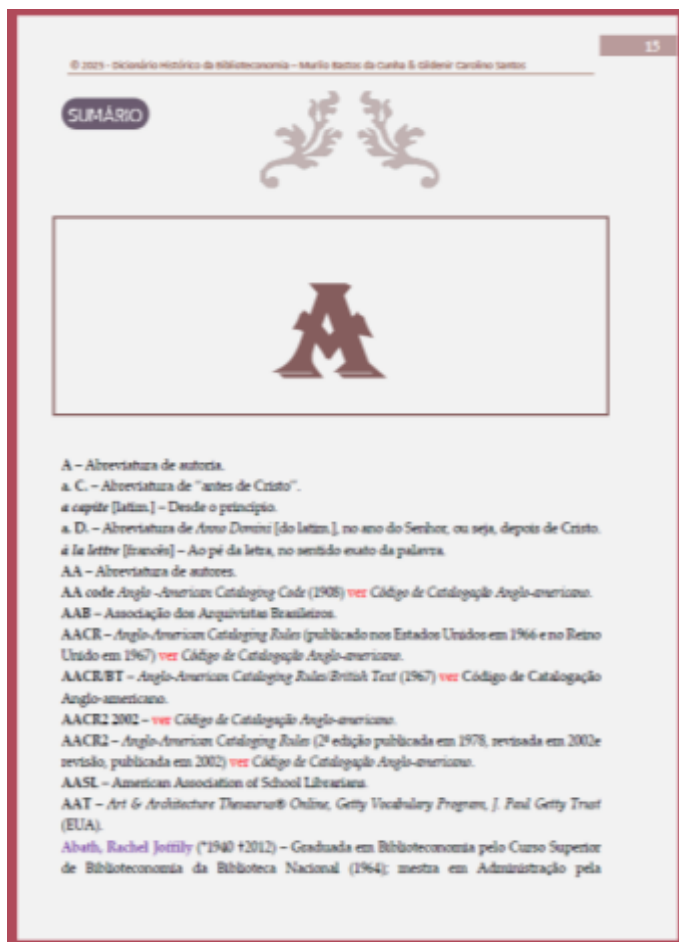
15

© 2025 - Dicionário Histórico da Biblioteconomia – Murilo Bastos da Cunha & Gildenir Carolino Santos

SUMÁRIO

A

A – Abreviatura de autoria.
a. C. – Abreviatura de "antes de Cristo".
*a capite* [latim.] – Desde o princípio.
a. D. – Abreviatura de *Anno Domini* [do latim.], no ano do Senhor, ou seja, depois de Cristo.
*à la lettre* [francês] – Ao pé da letra, no sentido exato da palavra.
AA – Abreviatura de autores.
AA code *Anglo -American Cataloging Code* (1908) ver *Código de Catalogação Anglo-americano.*
AAB – Associação dos Arquivistas Brasileiros.
AACR – *Anglo-American Cataloging Rules* (publicado nos Estados Unidos em 1966 e no Reino Unido em 1967) ver *Código de Catalogação Anglo-americano.*
AACR/BT – *Anglo-American Cataloging Rules/British Text* (1967) ver Código de Catalogação Anglo-americano.
AACR2 2002 – ver *Código de Catalogação Anglo-americano.*
AACR2 – *Anglo-American Cataloging Rules* (2ª edição publicada em 1978, revisada em 2002e revisão, publicada em 2002) ver *Código de Catalogação Anglo-americano.*
AASL – American Association of School Librarians.
AAT – *Art & Architecture Thesaurus® Online, Getty Vocabulary Program, J. Paul Getty Trust* (EUA).
Abath, Rachel Joffily (*1940 †2012) – Graduada em Biblioteconomia pelo Curso Superior de Biblioteconomia da Biblioteca Nacional (1964); mestra em Administração pela